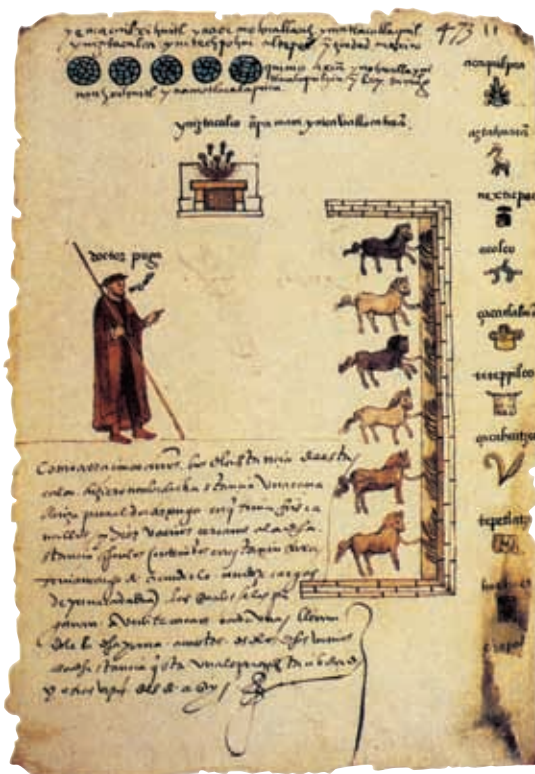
ye niquimilhuitl yaoc mochiuhtlaz ymactlacpilli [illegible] ymipan tecpan yaatepolpoehuia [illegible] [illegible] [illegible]

473 11

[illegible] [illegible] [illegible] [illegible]

ymiztacalco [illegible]

doctor puga

nonquilpan

aztahuacan

nexticpac

acolco

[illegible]

tecpilpan

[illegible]

tepetlatzinco

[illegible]

Con esta memoria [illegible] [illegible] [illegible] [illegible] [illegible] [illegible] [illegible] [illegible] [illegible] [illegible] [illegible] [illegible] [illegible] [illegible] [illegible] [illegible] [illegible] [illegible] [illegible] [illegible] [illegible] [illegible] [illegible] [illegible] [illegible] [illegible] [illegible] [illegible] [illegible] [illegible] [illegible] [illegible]